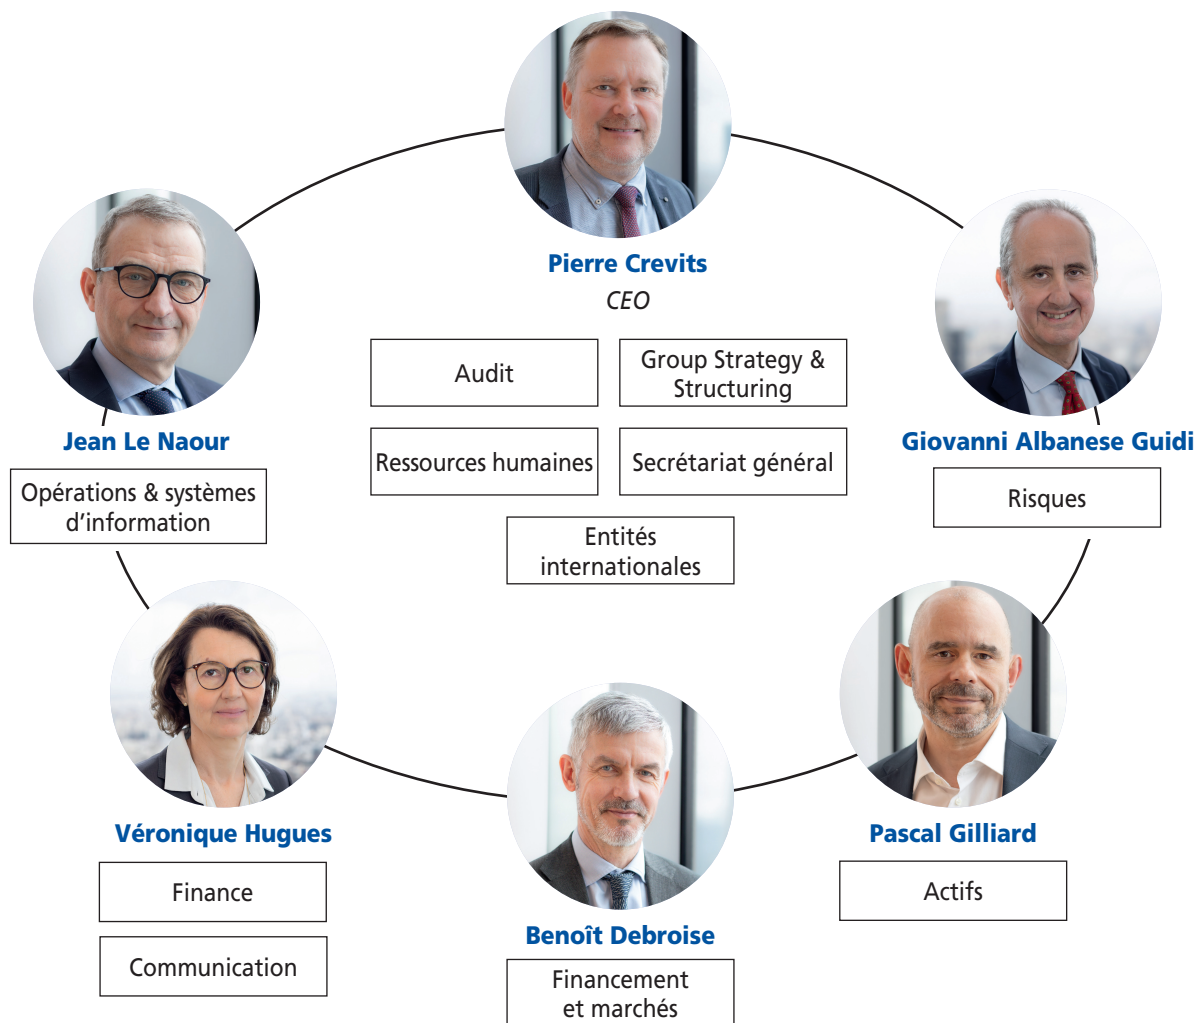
Pierre Crevits
CEO

Audit

Group Strategy & Structuring

Ressources humaines

Secrétariat général

Entités internationales

Jean Le Naour

Opérations & systèmes d'information

Giovanni Albanese Guidi

Risques

Véronique Hugues

Finance

Communication

Benoît Debroise

Financement et marchés

Pascal Gilliard

Actifs